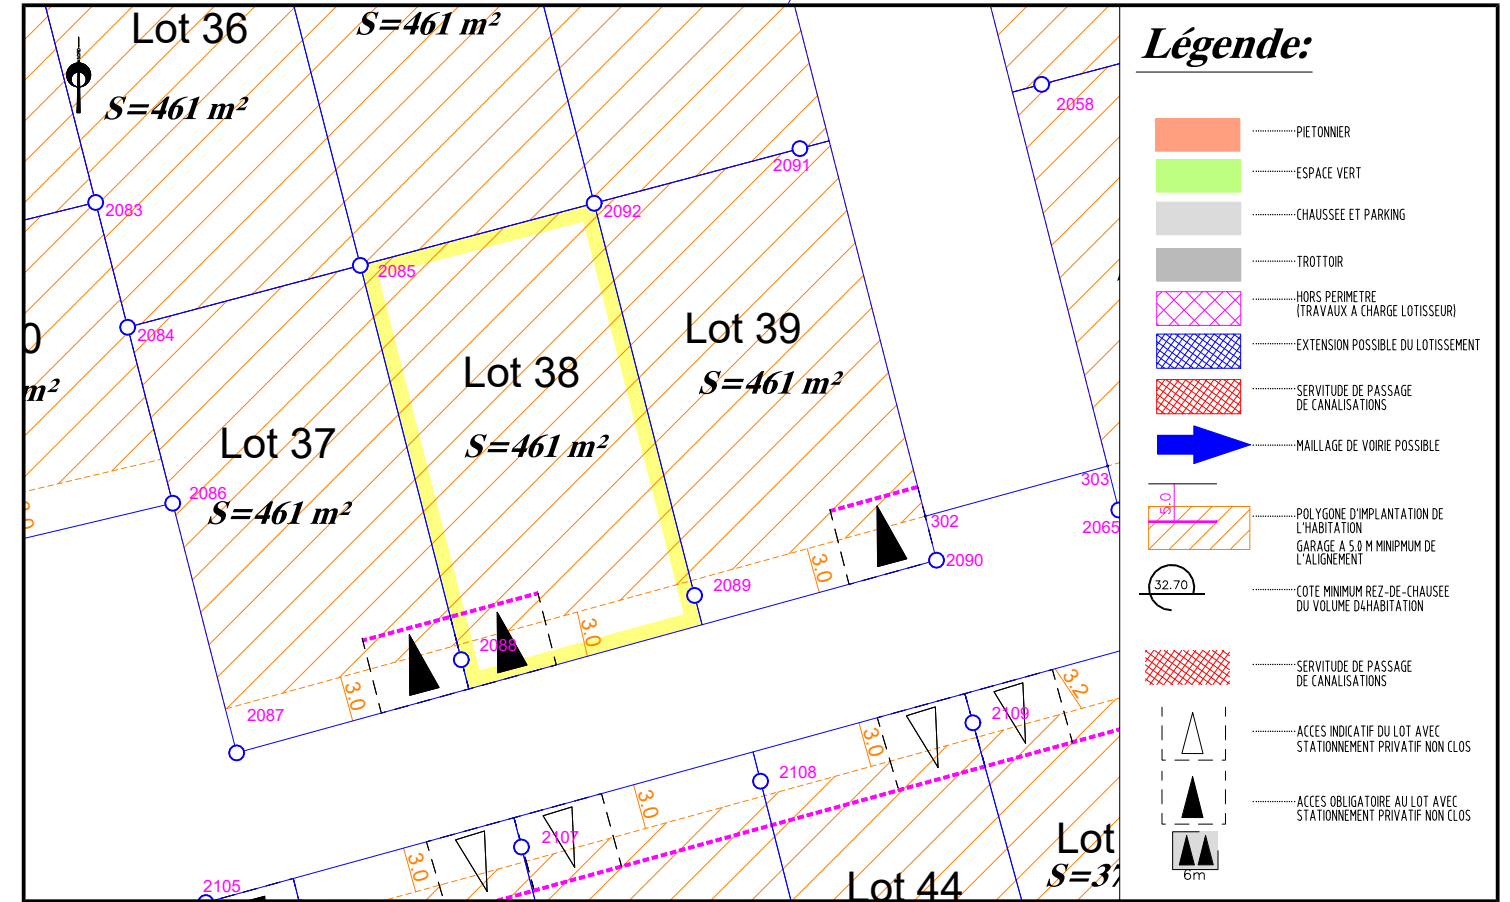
Lot 36
S=461 m²
S=461 m²
0
m²
2083
2084
2085
2092
2091
2058
Lot 38
S=461 m²
Lot 39
S=461 m²
Lot 37
S=461 m²
2086
2087
2088
2089
2090
302
303
2065
3.0
3.0
3.0
3.0
2109
2108
2107
2105
3.0
3.0
3.0
3.2
Lot
S=3
Lot 44

Légende:
PIETONNIER
ESPACE VERT
CHAUSSEE ET PARKING
TROTTOIR
HORS PERIMETRE (TRAVAUX A CHARGE LOTISSEUR)
EXTENSION POSSIBLE DU LOTISSEMENT
SERVITUDE DE PASSAGE DE CANALISATIONS
MAILLAGE DE VOIRIE POSSIBLE
5.0
POLYGONE D'IMPLANTATION DE L'HABITATION
GARAGE A 5.0 M MINIPMUM DE L'ALIGNEMENT
32.70
COTE MINIMUM REZ-DE-CHAUSEE DU VOLUME D4HABITATION
SERVITUDE DE PASSAGE DE CANALISATIONS
ACCES INDICATIF DU LOT AVEC STATIONNEMENT PRIVATIF NON CLOS
ACCES OBLIGATOIRE AU LOT AVEC STATIONNEMENT PRIVATIF NON CLOS
6m